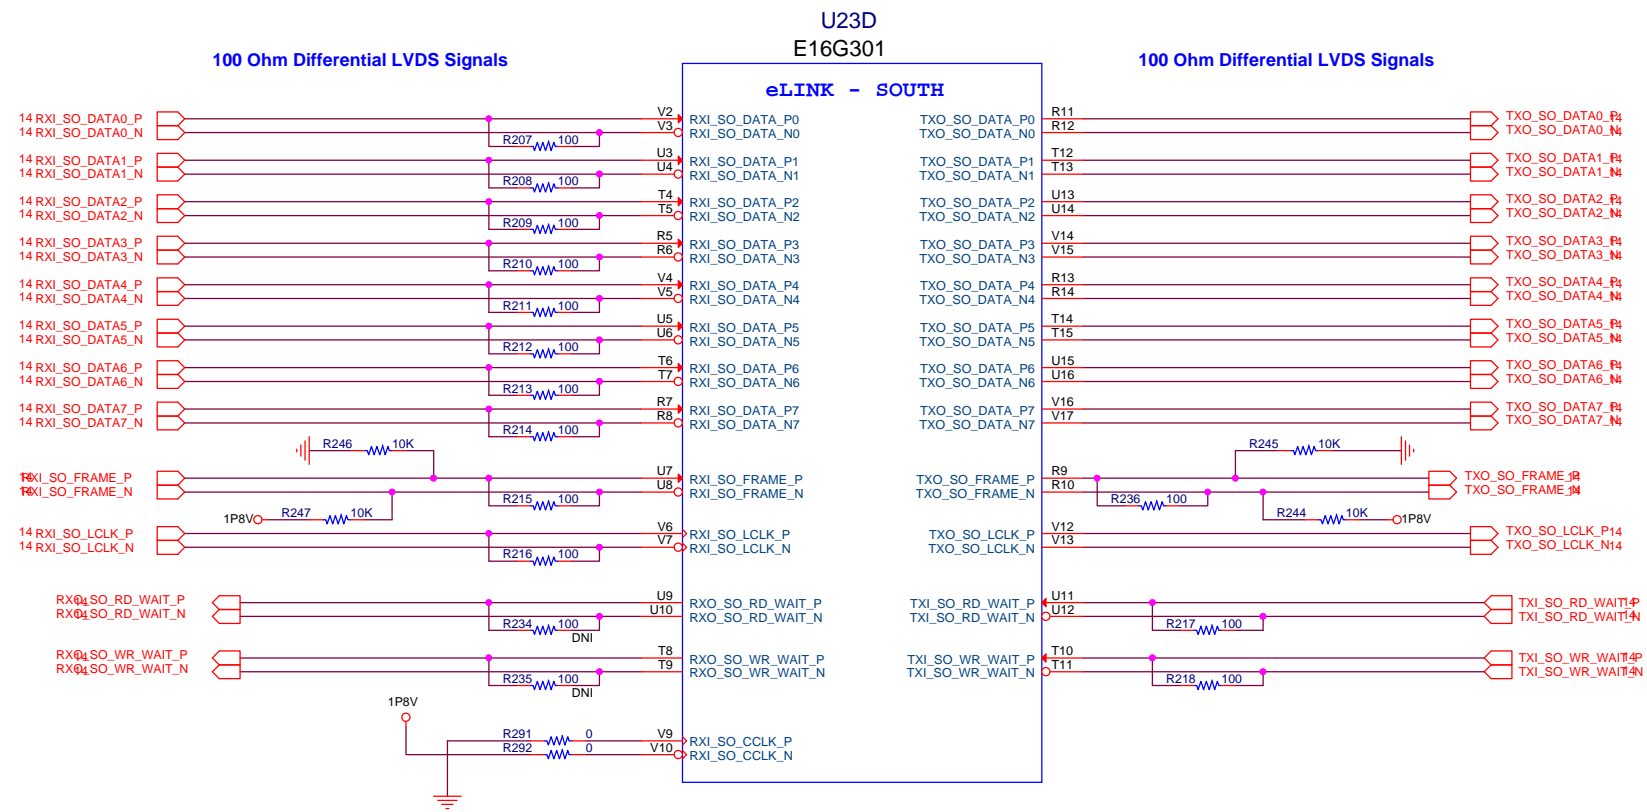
U23D
E16G301

100 Ohm Differential LVDS Signals

100 Ohm Differential LVDS Signals

eLINK - SOUTH

14 RXI_SO_DATA0_P
14 RXI_SO_DATA0_N
R207 100
V2
V3
RXI_SO_DATA_P0
RXI_SO_DATA_N0

14 RXI_SO_DATA1_P
14 RXI_SO_DATA1_N
R208 100
U3
U4
RXI_SO_DATA_P1
RXI_SO_DATA_N1

14 RXI_SO_DATA2_P
14 RXI_SO_DATA2_N
R209 100
T4
T5
RXI_SO_DATA_P2
RXI_SO_DATA_N2

14 RXI_SO_DATA3_P
14 RXI_SO_DATA3_N
R210 100
R5
R6
RXI_SO_DATA_P3
RXI_SO_DATA_N3

14 RXI_SO_DATA4_P
14 RXI_SO_DATA4_N
R211 100
V4
V5
RXI_SO_DATA_P4
RXI_SO_DATA_N4

14 RXI_SO_DATA5_P
14 RXI_SO_DATA5_N
R212 100
U5
U6
RXI_SO_DATA_P5
RXI_SO_DATA_N5

14 RXI_SO_DATA6_P
14 RXI_SO_DATA6_N
R213 100
T6
T7
RXI_SO_DATA_P6
RXI_SO_DATA_N6

14 RXI_SO_DATA7_P
14 RXI_SO_DATA7_N
R214 100
R7
R8
RXI_SO_DATA_P7
RXI_SO_DATA_N7

R246 10K
14 RXI_SO_FRAME_P
14 RXI_SO_FRAME_N
R215 100
1P8V R247 10K
U7
U8
RXI_SO_FRAME_P
RXI_SO_FRAME_N

14 RXI_SO_LCLK_P
14 RXI_SO_LCLK_N
R216 100
V6
V7
RXI_SO_LCLK_P
RXI_SO_LCLK_N

RXO14 SO_RD_WAIT_P
RXO14 SO_RD_WAIT_N
R234 100
DNI
U9
U10
RXO_SO_RD_WAIT_P
RXO_SO_RD_WAIT_N

RXO14 SO_WR_WAIT_P
RXO14 SO_WR_WAIT_N
R235 100
DNI
T8
T9
RXO_SO_WR_WAIT_P
RXO_SO_WR_WAIT_N

1P8V
R291 0
R292 0
V9
V10
RXI_SO_CCLK_P
RXI_SO_CCLK_N

TXO_SO_DATA_P0
TXO_SO_DATA_N0
R11
R12
TXO_SO_DATA0_P14
TXO_SO_DATA0_N14

TXO_SO_DATA_P1
TXO_SO_DATA_N1
T12
T13
TXO_SO_DATA1_P14
TXO_SO_DATA1_N14

TXO_SO_DATA_P2
TXO_SO_DATA_N2
U13
U14
TXO_SO_DATA2_P14
TXO_SO_DATA2_N14

TXO_SO_DATA_P3
TXO_SO_DATA_N3
V14
V15
TXO_SO_DATA3_P14
TXO_SO_DATA3_N14

TXO_SO_DATA_P4
TXO_SO_DATA_N4
R13
R14
TXO_SO_DATA4_P14
TXO_SO_DATA4_N14

TXO_SO_DATA_P5
TXO_SO_DATA_N5
T14
T15
TXO_SO_DATA5_P14
TXO_SO_DATA5_N14

TXO_SO_DATA_P6
TXO_SO_DATA_N6
U15
U16
TXO_SO_DATA6_P14
TXO_SO_DATA6_N14

TXO_SO_DATA_P7
TXO_SO_DATA_N7
V16
V17
TXO_SO_DATA7_P14
TXO_SO_DATA7_N14

R245 10K
TXO_SO_FRAME_P
TXO_SO_FRAME_N
R9
R10
TXO_SO_FRAME_P14
TXO_SO_FRAME_N14
R236 100
R244 10K 1P8V

TXO_SO_LCLK_P
TXO_SO_LCLK_N
V12
V13
TXO_SO_LCLK_P14
TXO_SO_LCLK_N14

TXI_SO_RD_WAIT_P
TXI_SO_RD_WAIT_N
U11
U12
R217 100
TXI_SO_RD_WAIT14P
TXI_SO_RD_WAIT14N

TXI_SO_WR_WAIT_P
TXI_SO_WR_WAIT_N
T10
T11
R218 100
TXI_SO_WR_WAIT14P
TXI_SO_WR_WAIT14N